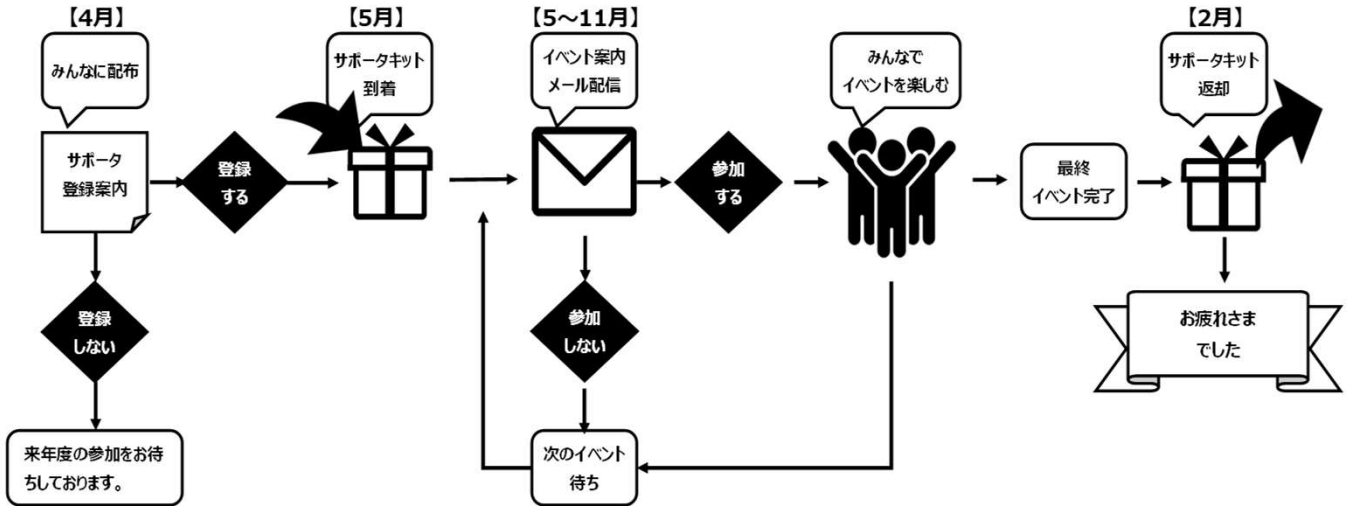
【4月】

みんなに配布

サポータ登録案内

登録する

登録しない

来年度の参加をお待ちしております。

【5月】

サポータキット到着

【5～11月】

イベント案内メール配信

参加する

参加しない

次のイベント待ち

みんなでイベントを楽しむ

最終イベント完了

【2月】

サポータキット返却

お疲れさまでした